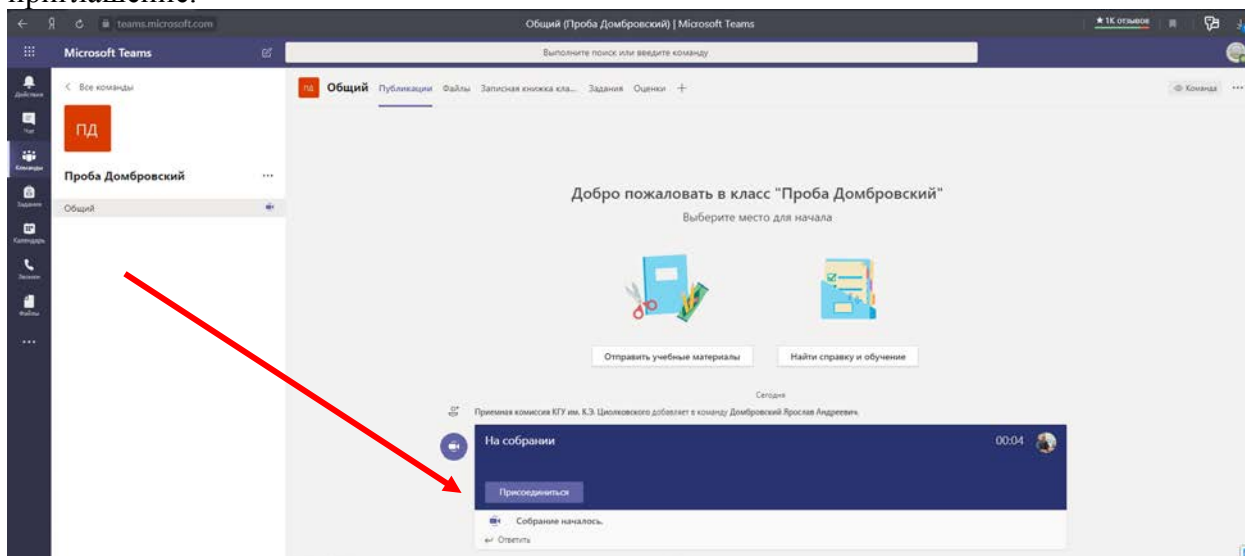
приглашение.

teams.microsoft.com

Общий (Проба Домбровский) | Microsoft Teams

★1К отзывов

Microsoft Teams

Выполните поиск или введите команду

Действия

Чат

Команды

Задания

Календарь

Звонки

Файлы

...

< Все команды

ПД

Проба Домбровский ...

Общий

ПД Общий Публикации Файлы Записная книжка кла... Задания Оценки +

Команда ...

Добро пожаловать в класс "Проба Домбровский"

Выберите место для начала

Отправить учебные материалы

Найти справку и обучение

Сегодня

Приемная комиссия КГУ им. К.Э. Циолковского добавляет в команду Домбровский Ярослав Андреевич.

На собрании

00:04

Присоединиться

Собрание началось.

Ответить